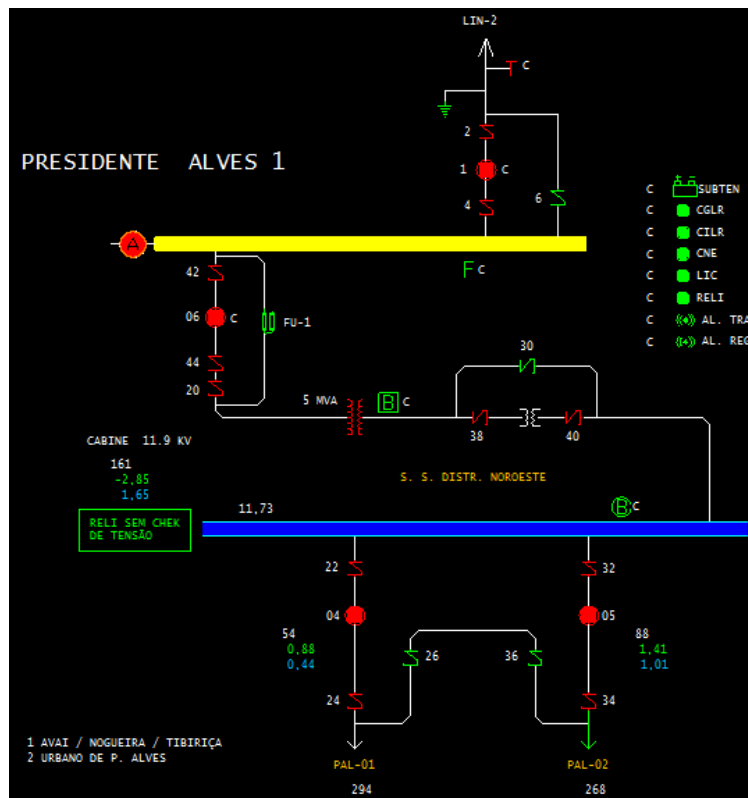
LIN-2

C

2

1 C

4

6

PRESIDENTE ALVES 1

C SUBTEN
C CGLR
C CILR
C CNE
C LIC
C RELI
C AL. TRA
C AL. REG

A

F C

42

06 C

FU-1

44

20

30

5 MVA

B C

38

40

CABINE 11.9 KV

161
-2,85
1,65

S. S. DISTR. NOROESTE

RELI SEM CHEK DE TENSÃO

11,73

B C

22

32

04

05

54
0,88
0,44

88
1,41
1,01

26

36

24

34

1 AVAI / NOGUEIRA / TIBIRIÇA
2 URBANO DE P. ALVES

PAL-01
294

PAL-02
268